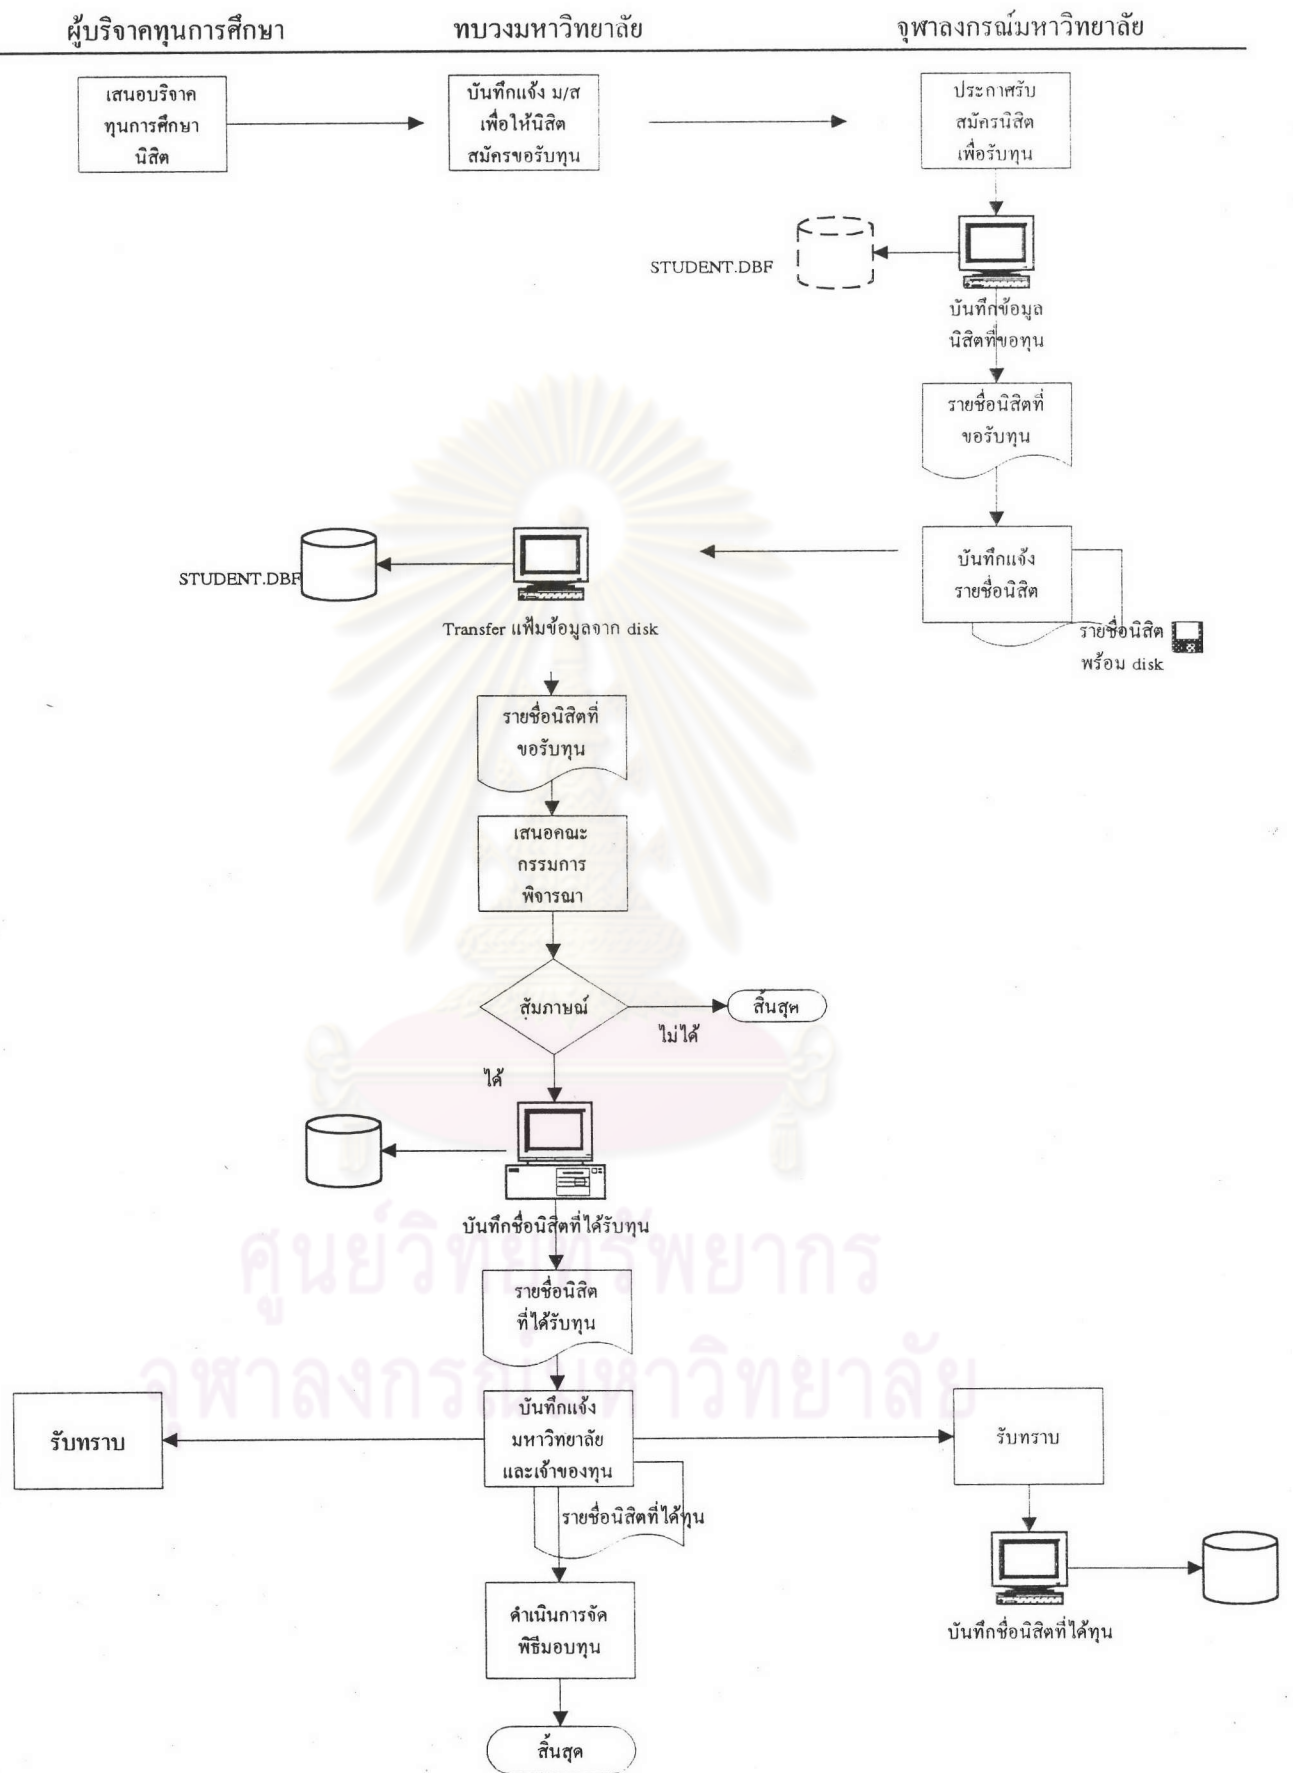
ผู้บริจาคทุนการศึกษา

ทบวงมหาวิทยาลัย

จุฬาลงกรณ์มหาวิทยาลัย

เสนอบริจาค ทุนการศึกษา นิสิต

บันทึกแจ้ง ม/ส เพื่อให้นิสิต สมัครขอรับทุน

ประกาศรับ สมัครนิสิต เพื่อรับทุน

STUDENT.DBF

บันทึกข้อมูล นิสิตที่ขอทุน

รายชื่อนิสิตที่ ขอรับทุน

STUDENT.DBF

Transfer แฟ้มข้อมูลจาก disk

บันทึกแจ้ง รายชื่อนิสิต

รายชื่อนิสิต พร้อม disk

รายชื่อนิสิตที่ ขอรับทุน

เสนอคณะ กรรมการ พิจารณา

สัมภาษณ์

ไม่ได้

สิ้นสุด

ได้

บันทึกชื่อนิสิตที่ได้รับทุน

รายชื่อนิสิต ที่ได้รับทุน

รับทราบ

บันทึกแจ้ง มหาวิทยาลัย และเจ้าของทุน

รับทราบ

รายชื่อนิสิตที่ได้ทุน

ดำเนินการจัด พิธีมอบทุน

บันทึกชื่อนิสิตที่ได้ทุน

สิ้นสุด

ศูนย์วิทยทรัพยากร
จุฬาลงกรณ์มหาวิทยาลัย